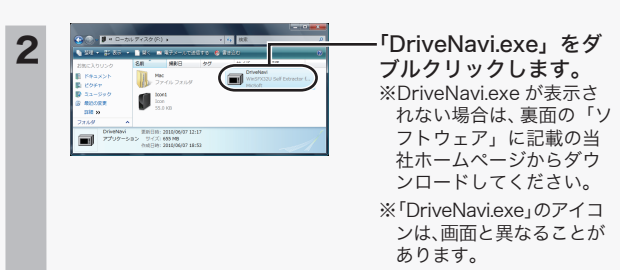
2

ローカル ディスク (F:)

検索

整理 表示 書込 すべてのページを表示する 書き込む

お気に入りリンク

ドキュメント

ピクチャ

ミュージック

最近の変更

詳細 »

フォルダ

名前 更新日時 タグ

Mac ファイル フォルダ

DriveNavi WinRAR32 Self Extractor 1 Microsoft

Icon Icon 55.0 KB

DriveNavi アプリケーション 更新日時: 2010/06/07 12:17 サイズ: 655 MB 作成日時: 2010/06/07 18:53

「DriveNavi.exe」をダブルクリックします。

※DriveNavi.exe が表示されない場合は、裏面の「ソフトウェア」に記載の当社ホームページからダウンロードしてください。

※「DriveNavi.exe」のアイコンは、画面と異なることがあります。